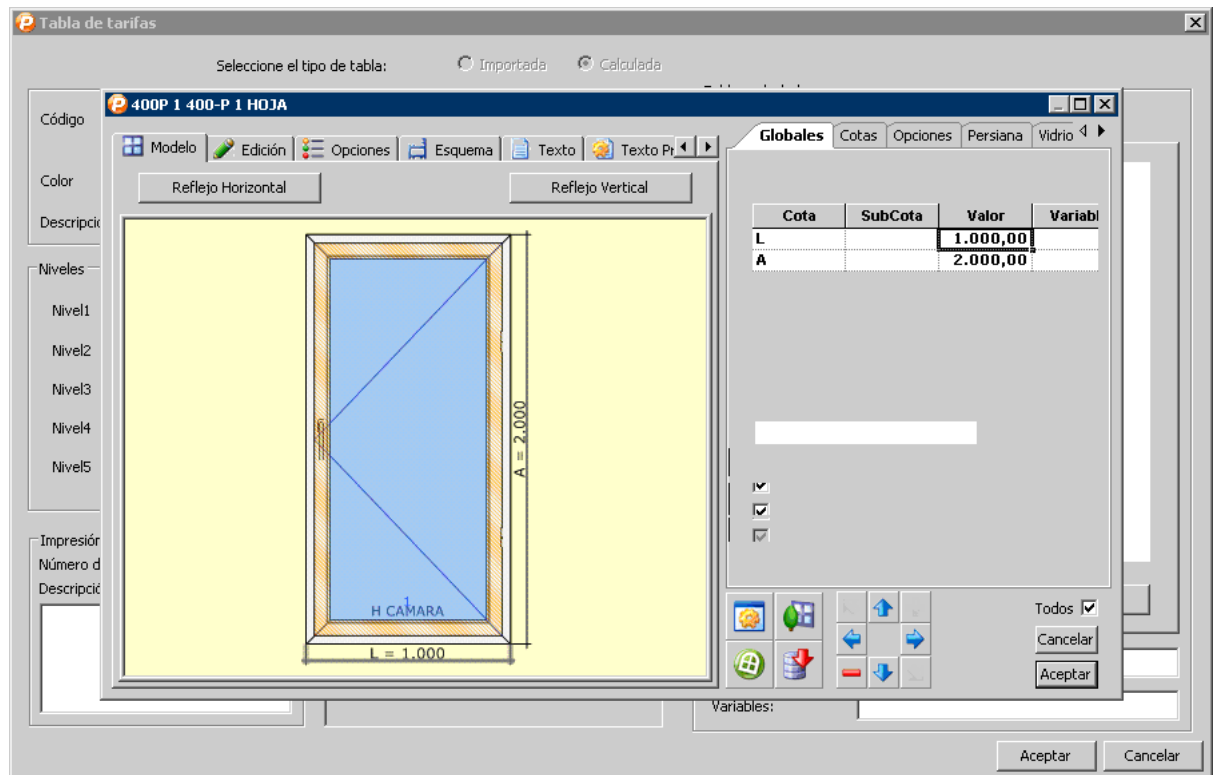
Tabla de tarifas

Seleccione el tipo de tabla: Importada Calculada

Código

Color

Descripci

Niveles

Nivel1

Nivel2

Nivel3

Nivel4

Nivel5

Impresión

Número d

Descripció

400P 1 400-P 1 HOJA

Modelo | Edición | Opciones | Esquema | Texto | Texto P

Reflejo Horizontal

Reflejo Vertical

A = 2.000

1

H CAMARA

L = 1.000

Globales | Cotas | Opciones | Persiana | Vidrio

| Cota | SubCota | Valor | Variabl |
|---|---|---|---|
| L | | 1.000,00 | |
| A | | 2.000,00 | |

Todos

Cancelar

Aceptar

Variables:

Aceptar

Cancelar